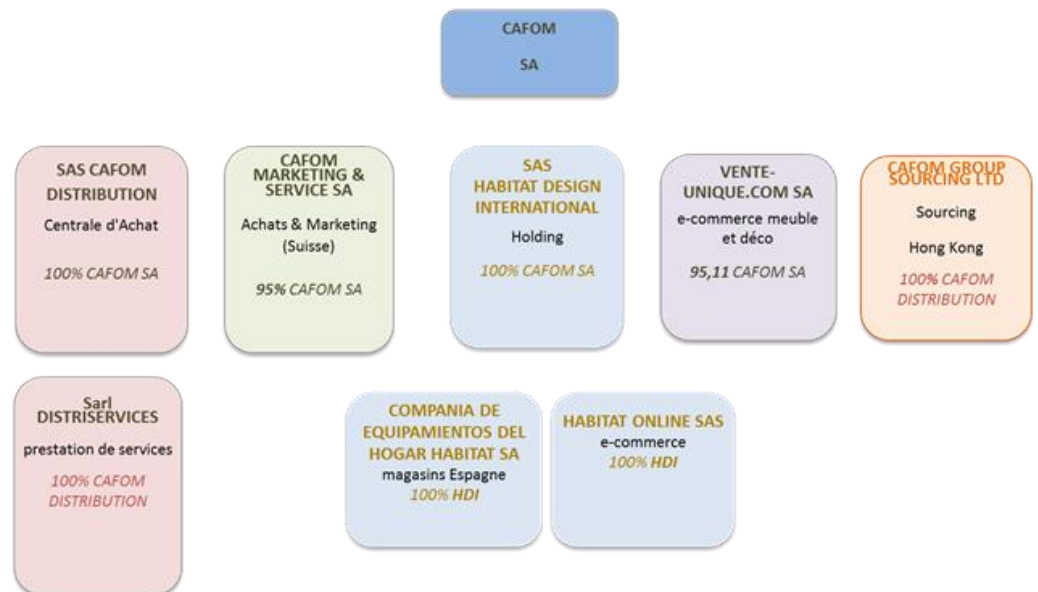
CAFOM

SA

SAS CAFOM DISTRIBUTION

Centrale d'Achat

100% CAFOM SA

CAFOM MARKETING & SERVICE SA

Achats & Marketing (Suisse)

95% CAFOM SA

SAS HABITAT DESIGN INTERNATIONAL

Holding

100% CAFOM SA

VENTE-UNIQUE.COM SA

e-commerce meuble et déco

95,11 CAFOM SA

CAFOM GROUP SOURCING LTD

Sourcing

Hong Kong

100% CAFOM DISTRIBUTION

Sarl DISTRISERVICES

prestation de services

100% CAFOM DISTRIBUTION

COMPANIA DE EQUIPAMIENTOS DEL HOGAR HABITAT SA

magasins Espagne

100% HDI

HABITAT ONLINE SAS

e-commerce

100% HDI